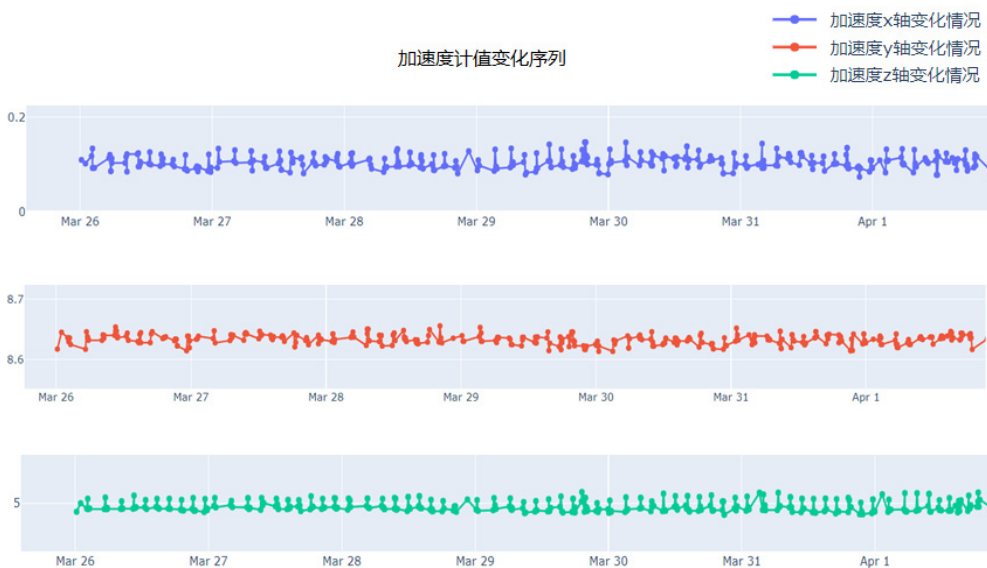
加速度x轴变化情况
加速度y轴变化情况
加速度z轴变化情况

加速度计值变化序列

0.2
0
Mar 26
Mar 27
Mar 28
Mar 29
Mar 30
Mar 31
Apr 1

8.7
8.6
Mar 26
Mar 27
Mar 28
Mar 29
Mar 30
Mar 31
Apr 1

5
Mar 26
Mar 27
Mar 28
Mar 29
Mar 30
Mar 31
Apr 1